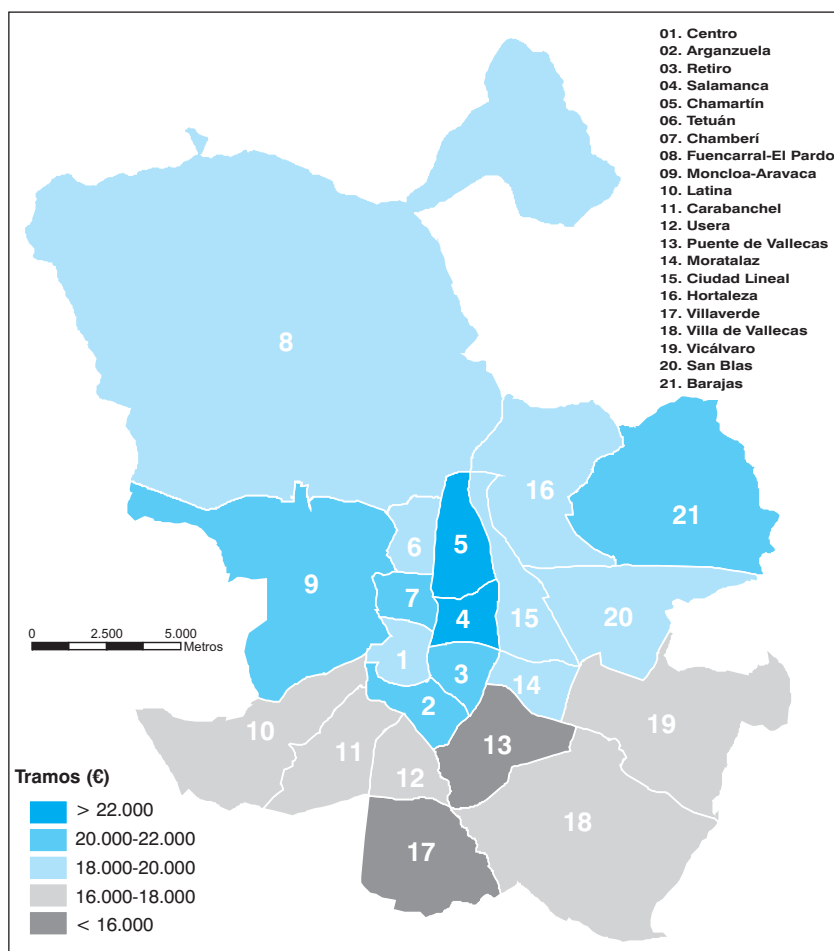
01. Centro
02. Arganzuela
03. Retiro
04. Salamanca
05. Chamartín
06. Tetuán
07. Chamberí
08. Fuencarral-El Pardo
09. Moncloa-Aravaca
10. Latina
11. Carabanchel
12. Usera
13. Puente de Vallecas
14. Moratalaz
15. Ciudad Lineal
16. Hortaleza
17. Villaverde
18. Villa de Vallecas
19. Vicálvaro
20. San Blas
21. Barajas

8
16
21
5
6
9
7
4
15
20
1
3
14
2
13
19
10
11
12
18
17

0 2.500 5.000 Metros

Tramos (€)
> 22.000
20.000-22.000
18.000-20.000
16.000-18.000
< 16.000